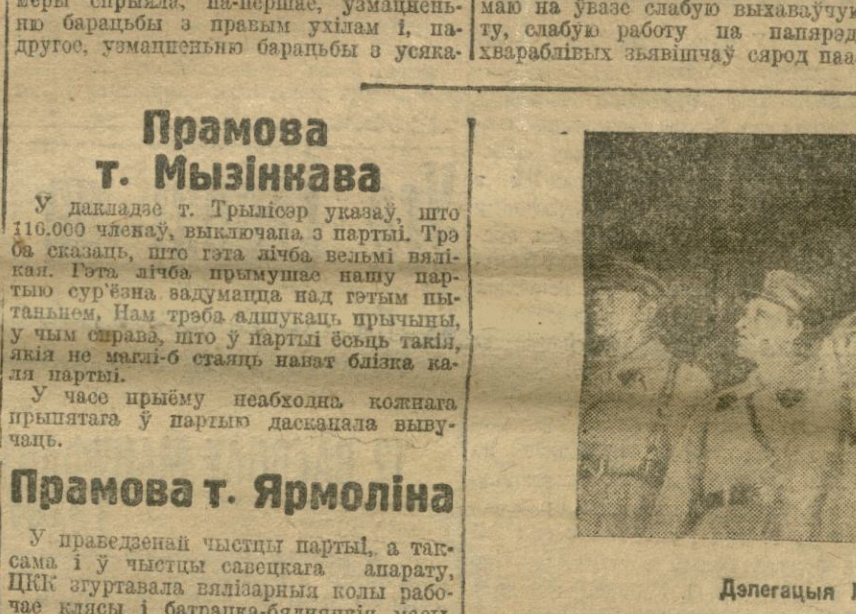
меры спрыяла, па-першае, узмацненьню барацьбы з правым ухілам і, па-другое, узмацненьню барацьбы з усяка-

маю на ўвазе слабую выхаваўчую ту, слабую работу па папярэд хвараблівых зьявішчаў сярод паа

Прамова т. Мызінкава

У дакладзе т. Трылісэр указаў, што 110.000 членаў, выключана з партыі. Трэба сказаць, што гэта лічба вельмі вялікая. Гэта лічба прымушае нашу партыю сур'ёзна задумацца над гэтым пытаньнем. Нам трэба адшукаць прычыны, у чым справа, што ў партыі ёсьць такія, якія не маглі-б стаяць нават блізка каля партыі.

У часе прыёму неабходна кожнага прыпатага ў партыю дасканала вывучаць.

Прамова т. Ярмоліна

У праведзенай чыстцы партыі, а таксама і ў чыстцы савецкага апарату, ЦКК згуртавала вялізарныя колы рабочае клясы і батрацка-бядняцкія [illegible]

Дэлегацыя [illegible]